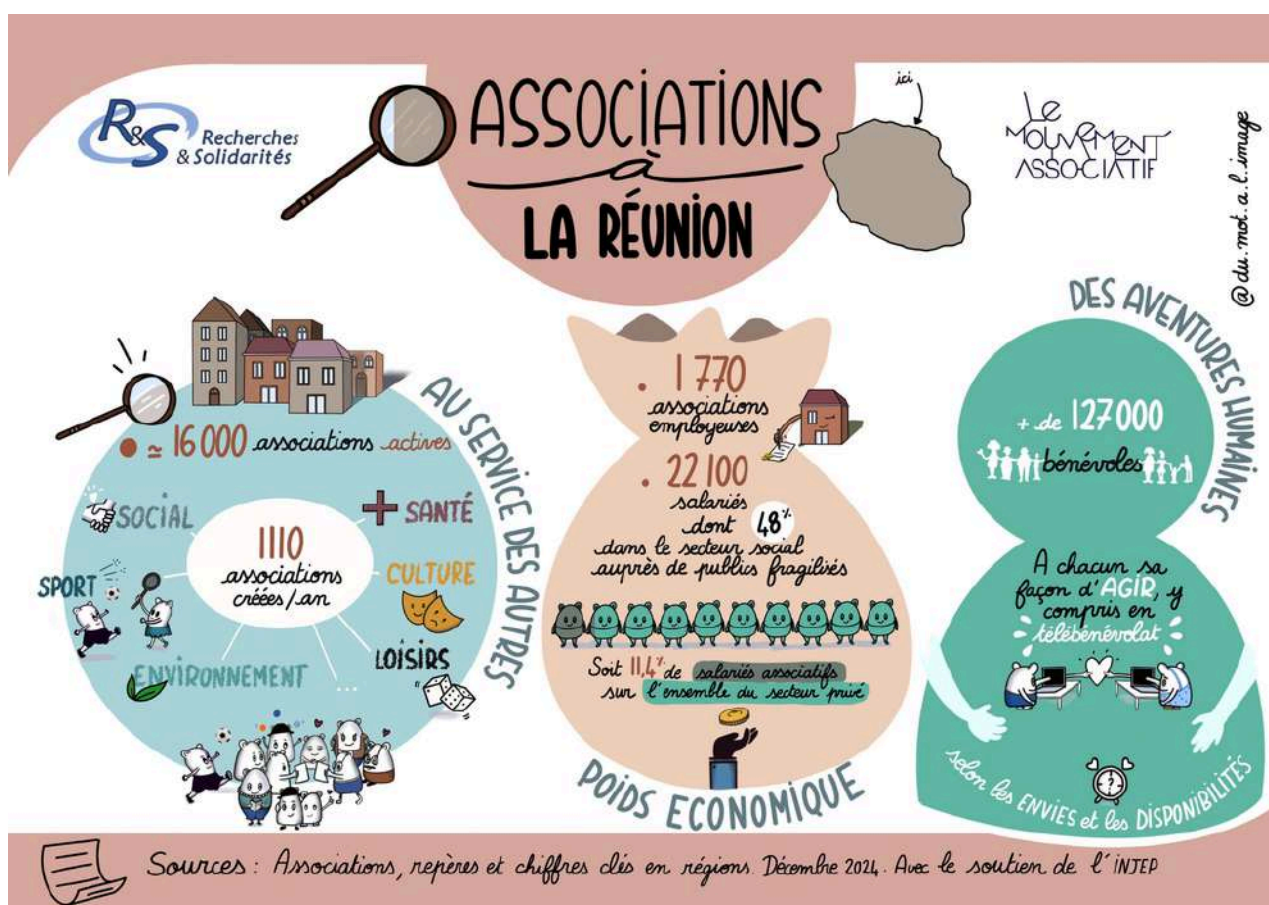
R&S Recherches & Solidarités

ASSOCIATIONS à LA RÉUNION

ici

Le MOUVEMENT ASSOCIATIF

@ du. mot. a. l. image

AU SERVICE DES AUTRES

• ≃ 16 000 associations actives

1110 associations créées/an

SOCIAL
SANTÉ
SPORT
CULTURE
LOISIRS
ENVIRONNEMENT
...

. 1 770 associations employeuses

. 22 100 salariés dont 48% dans le secteur social auprès de publics fragilisés

Soit 11,4% de salariés associatifs sur l'ensemble du secteur privé

POIDS ECONOMIQUE

DES AVENTURES HUMAINES

+ de 127 000 bénévoles

A chacun sa façon d'AGIR, y compris en télébénévolat

selon les ENVIES et les DISPONIBILITÉS

Sources : Associations, repères et chiffres clés en régions. Décembre 2024. Avec le soutien de l'INJEP